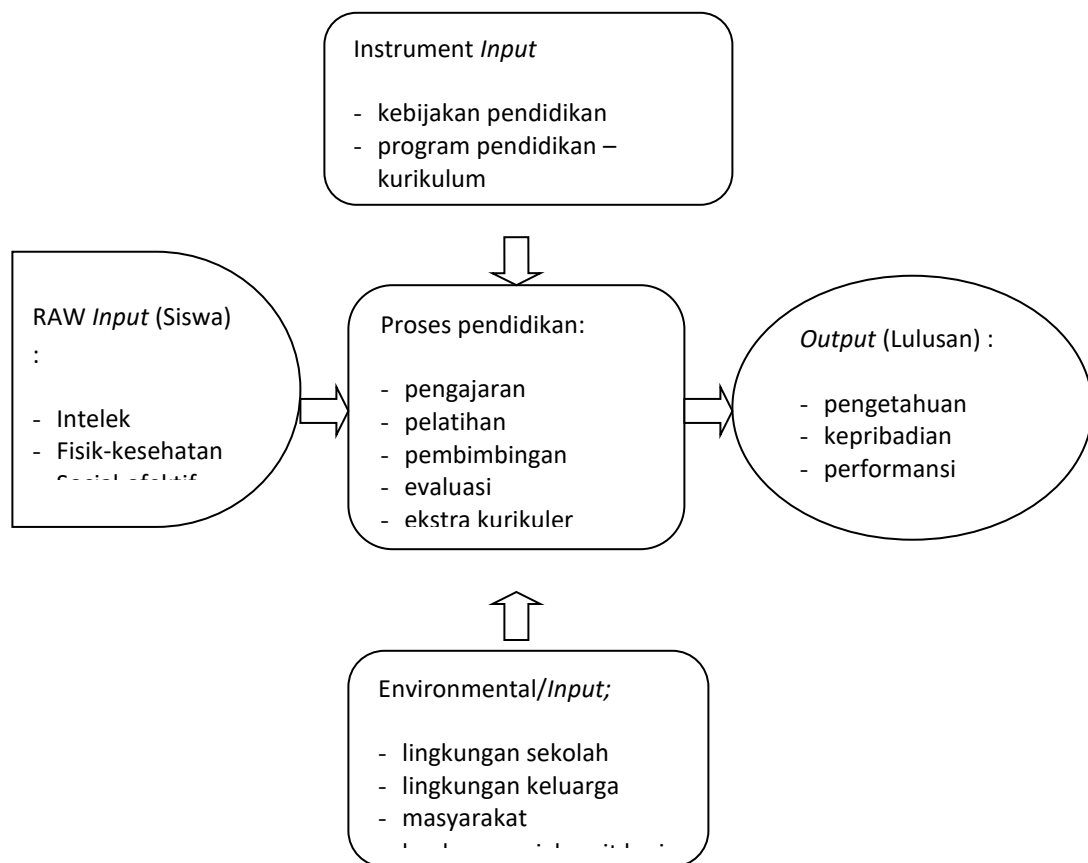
Instrument *Input*

- kebijakan pendidikan
- program pendidikan – kurikulum

RAW *Input* (Siswa) :

- Intelek
- Fisik-kesehatan
- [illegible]

Proses pendidikan:

- pengajaran
- pelatihan
- pembimbingan
- evaluasi
- ekstra kurikuler

*Output* (Lulusan) :

- pengetahuan
- kepribadian
- performansi

Environmental/*Input;*

- lingkungan sekolah
- lingkungan keluarga
- masyarakat
- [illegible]